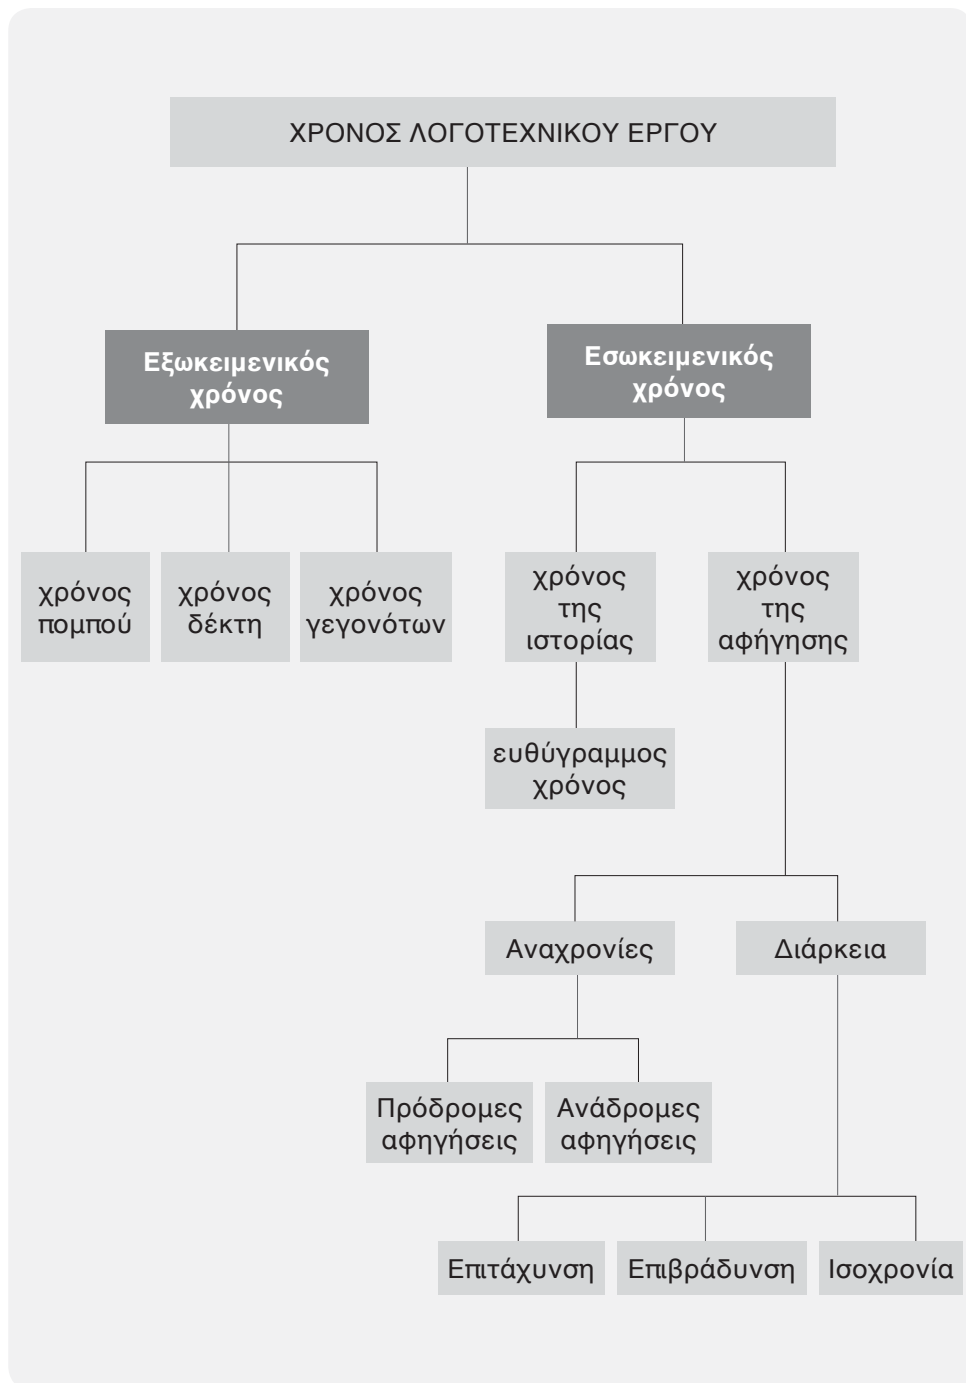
ΧΡΟΝΟΣ ΛΟΓΟΤΕΧΝΙΚΟΥ ΕΡΓΟΥ

Εξωκειμενικός χρόνος

Εσωκειμενικός χρόνος

χρόνος πομπού

χρόνος δέκτη

χρόνος γεγονότων

χρόνος της ιστορίας

χρόνος της αφήγησης

ευθύγραμμος χρόνος

Αναχρονίες

Διάρκεια

Πρόδρομες αφηγήσεις

Ανάδρομες αφηγήσεις

Επιτάχυνση

Επιβράδυνση

Ισοχρονία